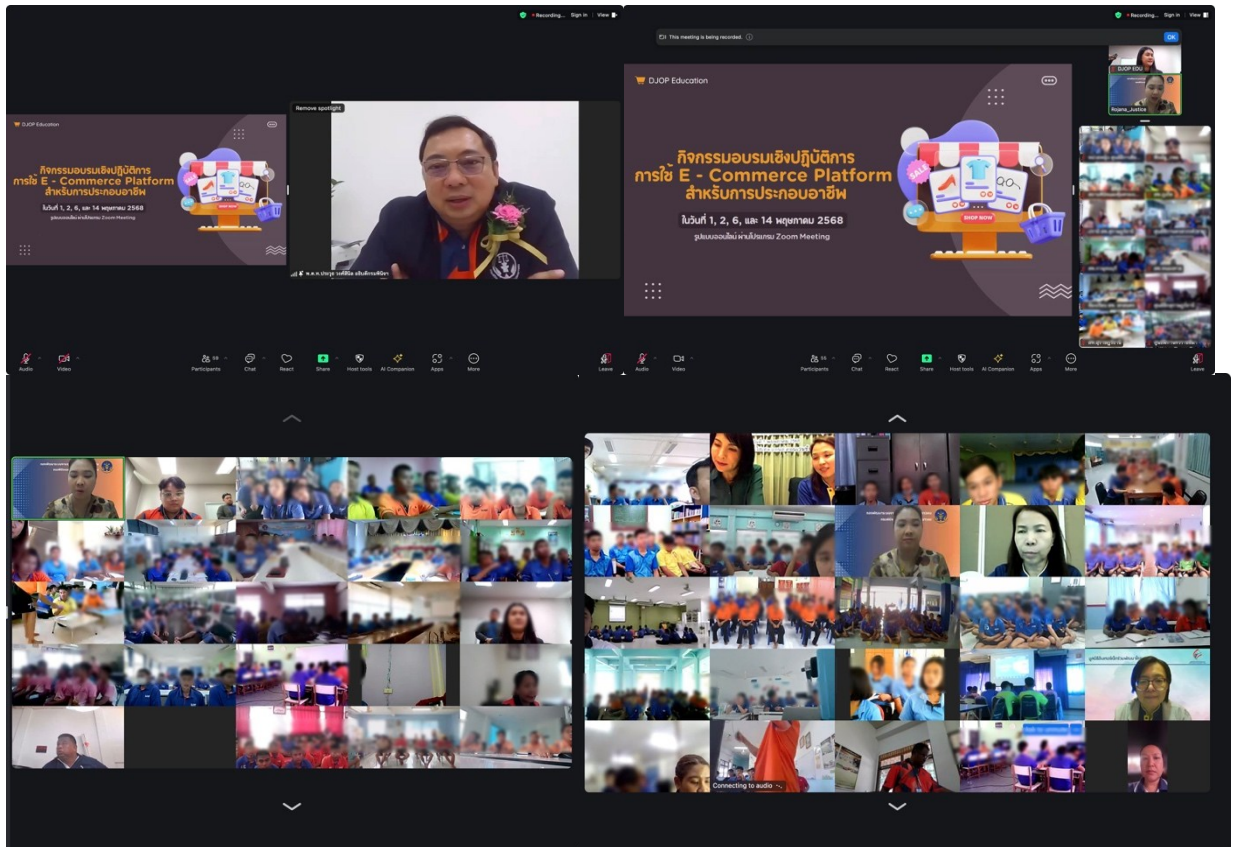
Recording... Sign in View

DJOP Education

กิจกรรมอบรมเชิงปฏิบัติการ การใช้ E - Commerce Platform สำหรับการประกอบอาชีพ

ในวันที่ 1, 2, 6, และ 14 พฤษภาคม 2568

รูปแบบออนไลน์ ผ่านโปรแกรม Zoom Meeting

SHOP NOW

Remove spotlight

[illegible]

Audio Video Participants Chat React Share Host tools AI Companion Apps More Leave

Recording... Sign in View

This meeting is being recorded. OK

DJOP EDU

Rojana_Justice

DJOP Education

กิจกรรมอบรมเชิงปฏิบัติการ การใช้ E - Commerce Platform สำหรับการประกอบอาชีพ

ในวันที่ 1, 2, 6, และ 14 พฤษภาคม 2568

รูปแบบออนไลน์ ผ่านโปรแกรม Zoom Meeting

SALE

SHOP NOW

Audio Video Participants Chat React Share Host tools AI Companion Apps More Leave

Connecting to audio